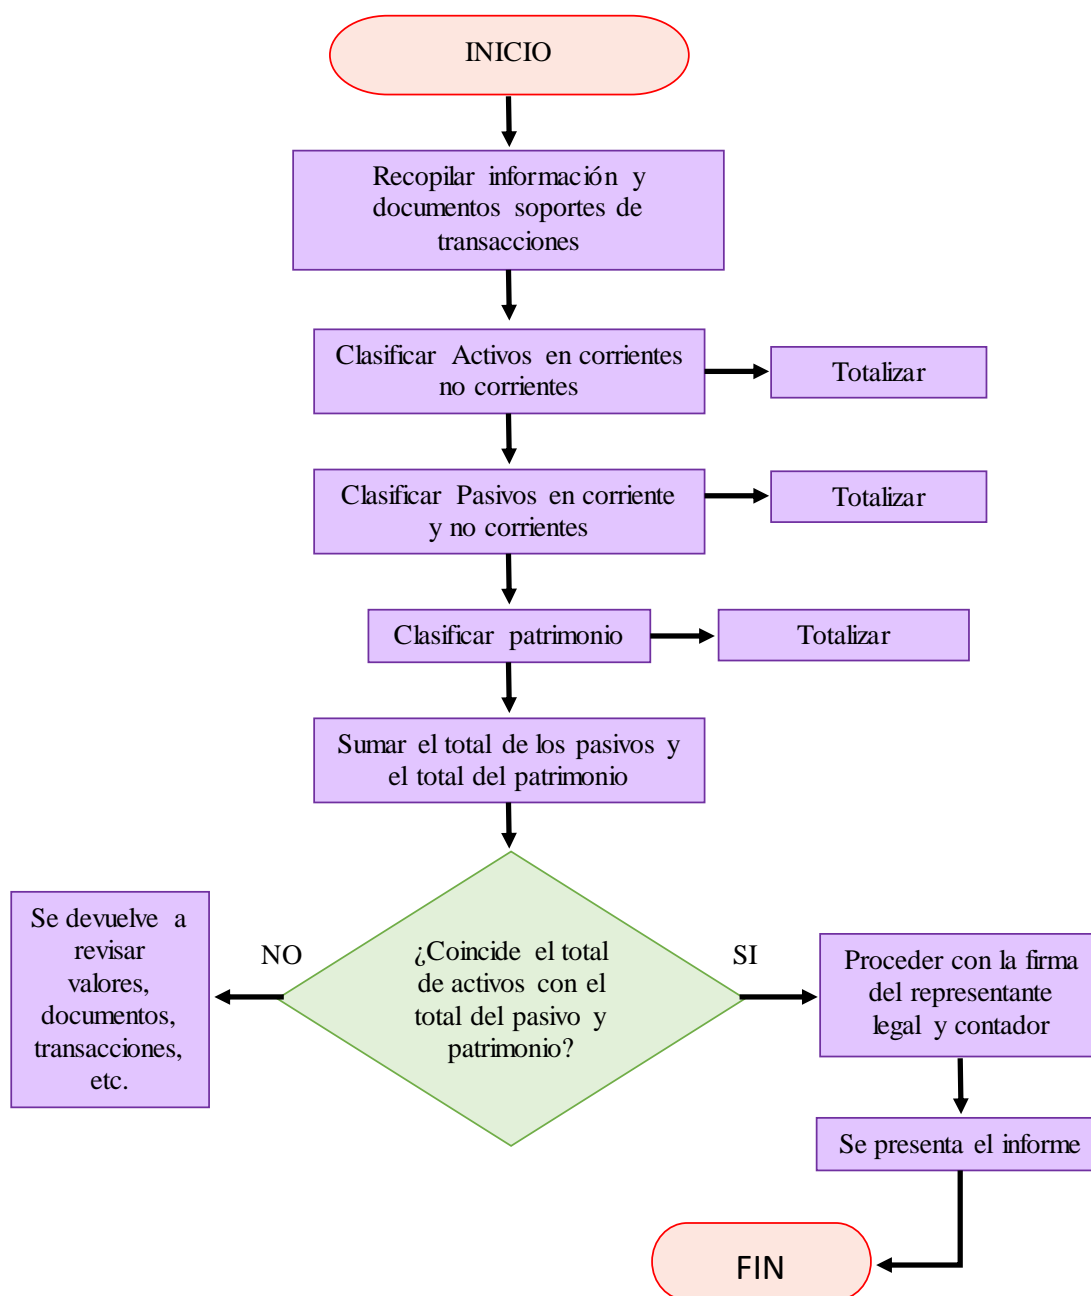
INICIO

Recopilar información y documentos soportes de transacciones

Clasificar Activos en corrientes no corrientes

Totalizar

Clasificar Pasivos en corriente y no corrientes

Totalizar

Clasificar patrimonio

Totalizar

Sumar el total de los pasivos y el total del patrimonio

¿Coincide el total de activos con el total del pasivo y patrimonio?

NO

Se devuelve a revisar valores, documentos, transacciones, etc.

SI

Proceder con la firma del representante legal y contador

Se presenta el informe

FIN